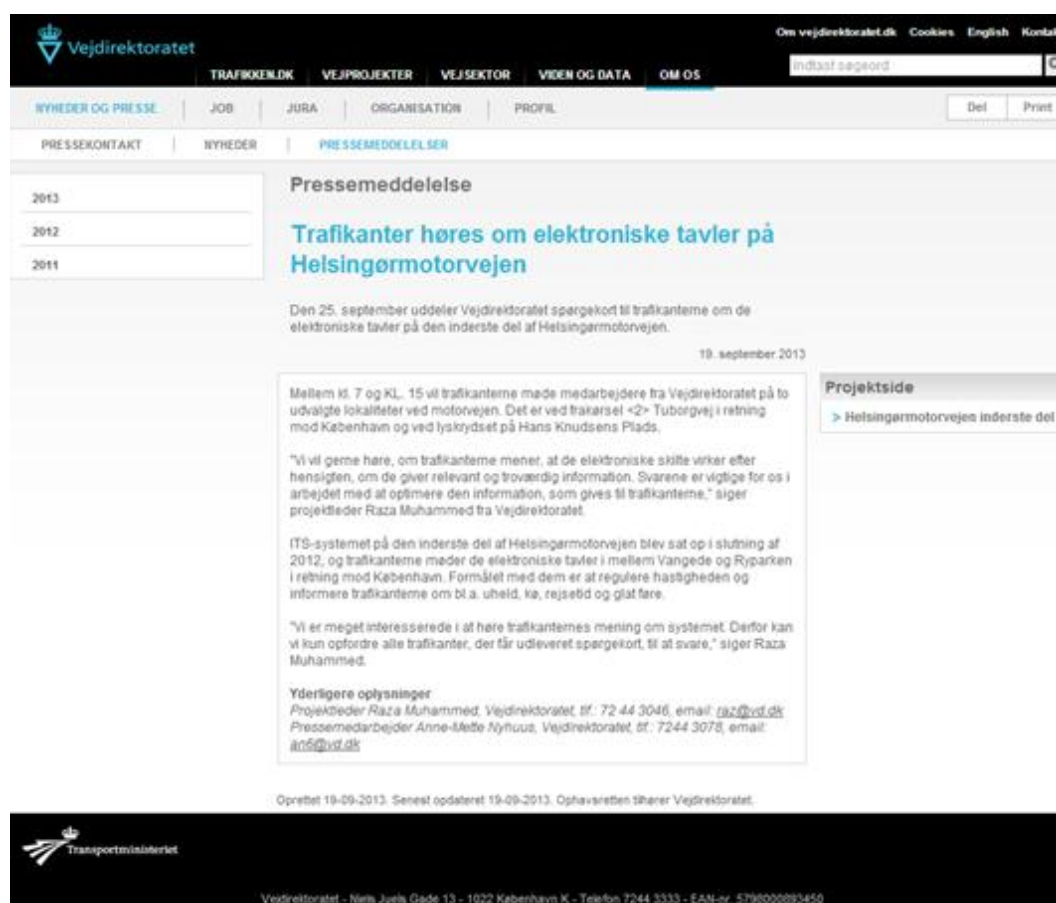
Vejdirektoratet

Om vejdirektoratet.dk Cookies English Kontakt

TRAFIKKEN.DK VEJPROJEKTER VEJSEKTOR VIDEN OG DATA OM OS

indtast søgeord

NYHEDER OG PRESSE JOB JURA ORGANISATION PROFIL

Del Print

PRESSEKONTAKT NYHEDER PRESSEMEDDELELSER

2013
2012
2011

Pressemeddelelse

Trafikanter høres om elektroniske tavler på Helsingørmotorvejen

Den 25. september uddeler Vejdirektoratet spørgekort til trafikanterne om de elektroniske tavler på den inderste del af Helsingørmotorvejen.

19. september 2013

Mellem kl. 7 og KL. 15 vil trafikanterne møde medarbejdere fra Vejdirektoratet på to udvalgte lokaliteter ved motorvejen. Det er ved frakørsel <2> Tuborgvej i retning mod København og ved lyskrydset på Hans Knudsens Plads.

"Vi vil gerne høre, om trafikanterne mener, at de elektroniske skilte virker efter hensigten, om de giver relevant og troværdig information. Svarene er vigtige for os i arbejdet med at optimere den information, som gives til trafikanterne," siger projektleder Raza Muhammed fra Vejdirektoratet.

ITS-systemet på den inderste del af Helsingørmotorvejen blev sat op i slutning af 2012, og trafikanterne møder de elektroniske tavler i mellem Vangede og Ryparken i retning mod København. Formålet med dem er at regulere hastigheden og informere trafikanterne om bl.a. uheld, kø, rejsetid og glat føre.

"Vi er meget interesserede i at høre trafikanternes mening om systemet. Derfor kan vi kun opfordre alle trafikanter, der får udleveret spørgekort, til at svare," siger Raza Muhammed.

Yderligere oplysninger
Projektleder Raza Muhammed, Vejdirektoratet, tlf.: 72 44 3046, email: raz@vd.dk
Pressemedarbejder Anne-Mette Nyhuus, Vejdirektoratet, tlf.: 7244 3078, email: anl@vd.dk

Projektside

> Helsingørmotorvejen inderste del

Oprettet 19-09-2013. Senest opdateret 19-09-2013. Ophavsretten tilhører Vejdirektoratet.

Transportministeriet

Vejdirektoratet - Niels Juels Gade 13 - 1022 København K - Telefon 7244 3333 - EAN-nr. 5798000893450